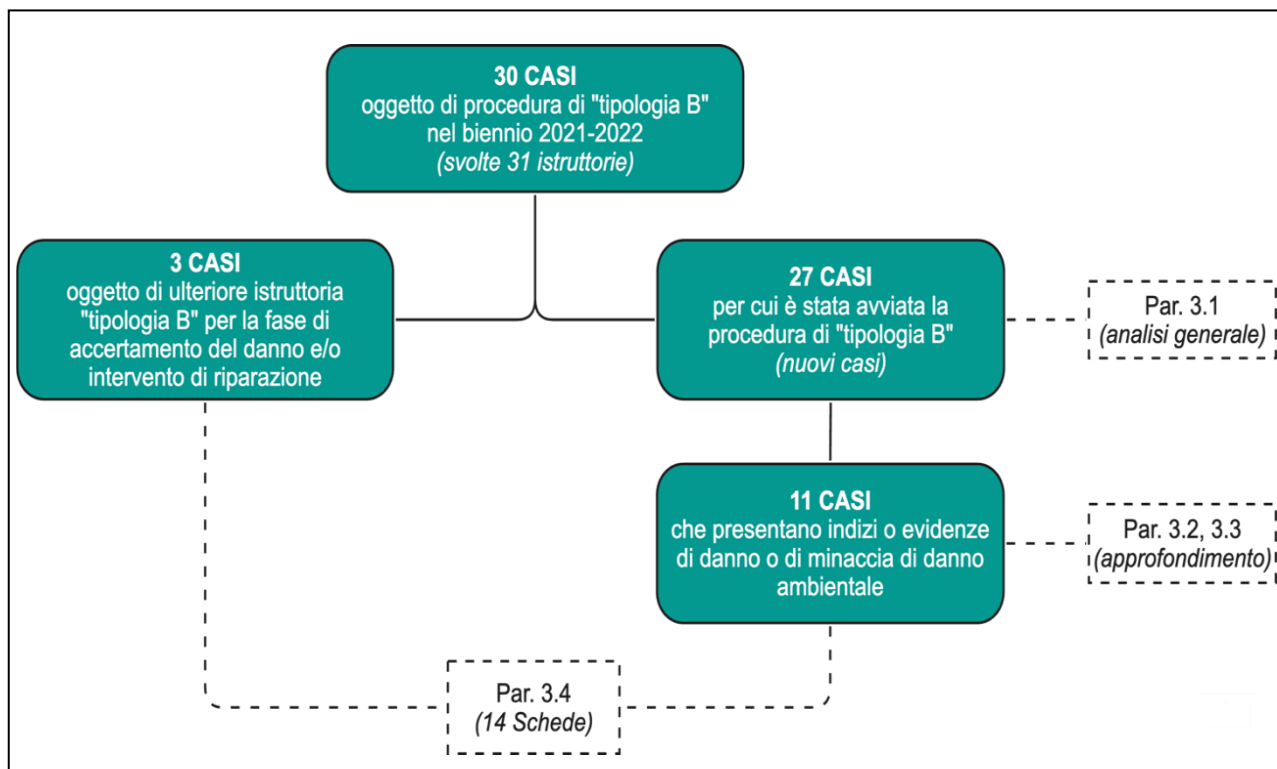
**30 CASI**
oggetto di procedura di "tipologia B" nel biennio 2021-2022
*(svolte 31 istruttorie)*

**3 CASI**
oggetto di ulteriore istruttoria "tipologia B" per la fase di accertamento del danno e/o intervento di riparazione

**27 CASI**
per cui è stata avviata la procedura di "tipologia B"
*(nuovi casi)*

Par. 3.1
*(analisi generale)*

**11 CASI**
che presentano indizi o evidenze di danno o di minaccia di danno ambientale

Par. 3.2, 3.3
*(approfondimento)*

Par. 3.4
*(14 Schede)*